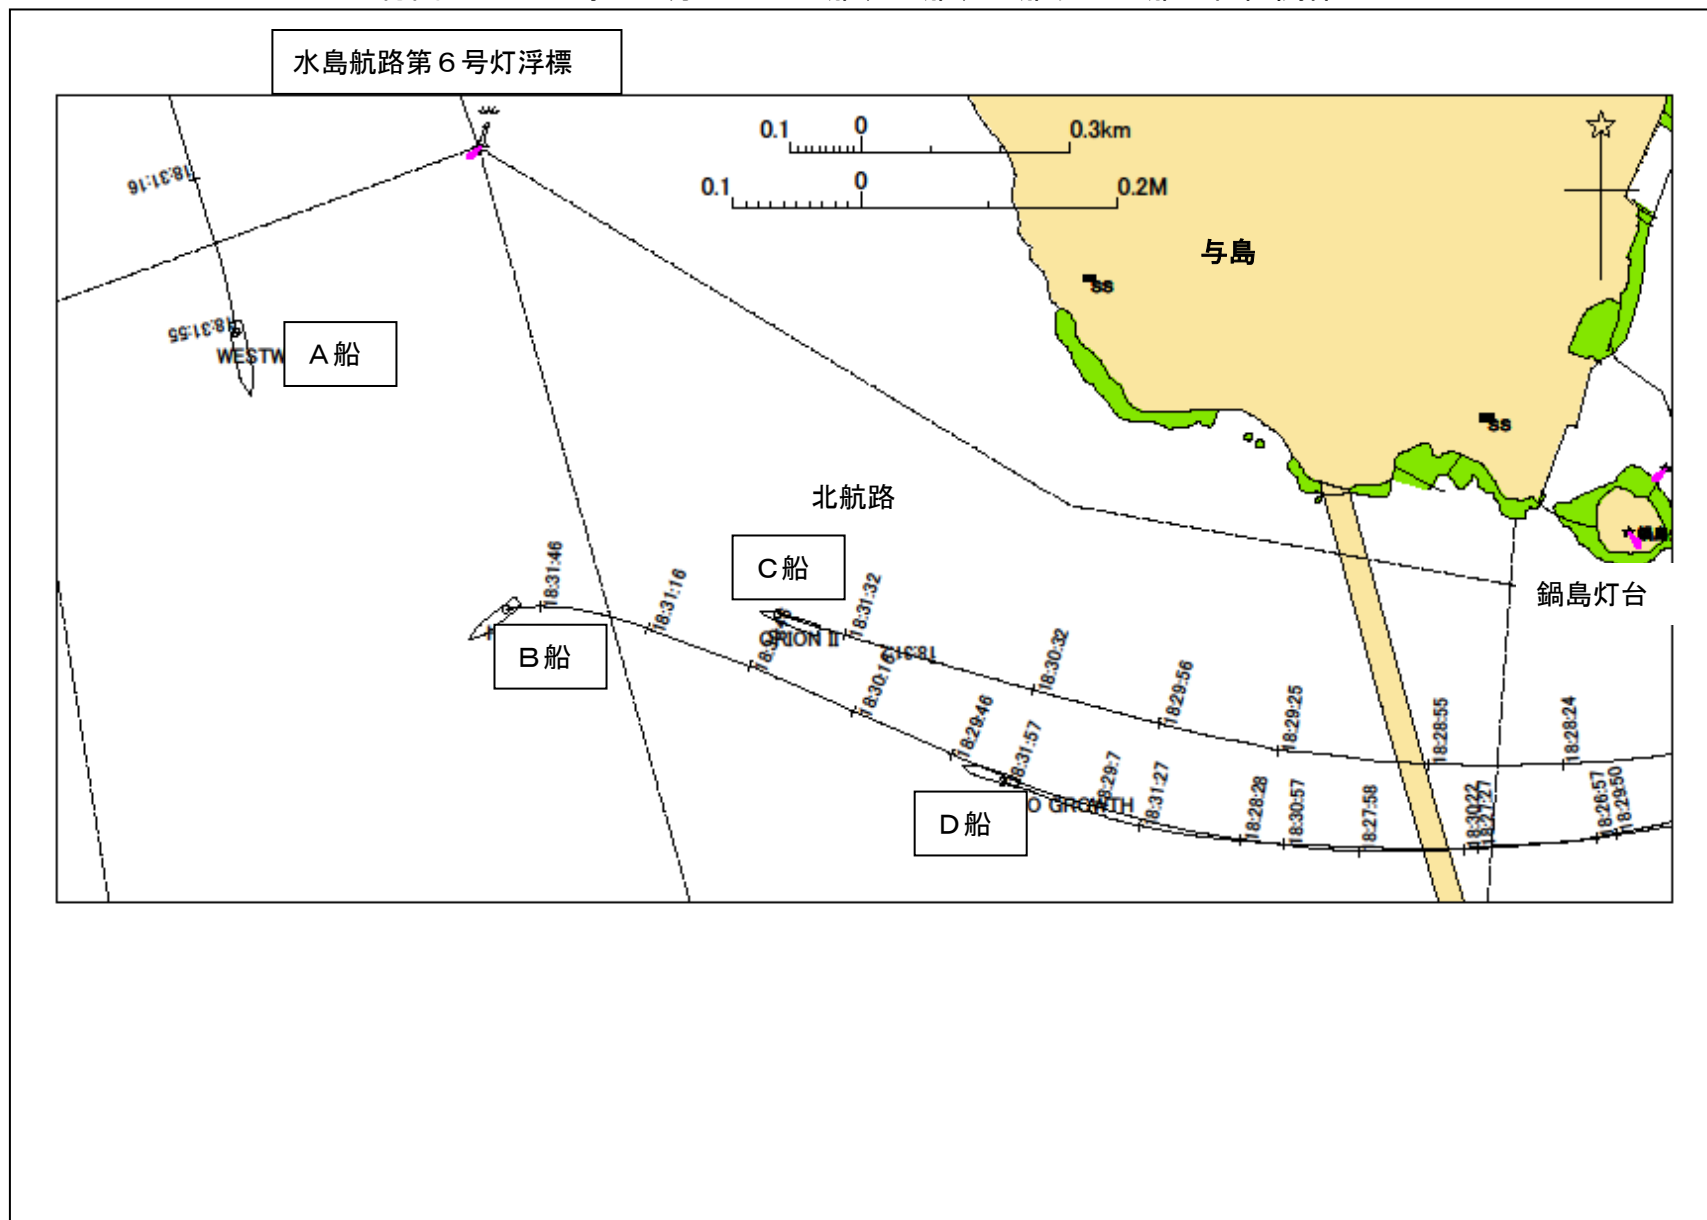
水島航路第６号灯浮標

0.1 0 0.3km

0.1 0 0.2M

与島

SS

SS

18:31:16

18:31:55

WESTW

Ａ船

北航路

Ｃ船

18:31:46

18:31:16

18:31:32

ORION II

18:30:16

18:30:32

18:29:56

18:29:46

18:29:25

18:28:55

18:28:24

Ｂ船

18:31:57

18:29:7

18:31:27

18:28:28

18:30:57

18:27:58

18:30:22

18:27:27

18:26:57

18:29:50

O GROWTH

Ｄ船

鍋島灯台

鍋島